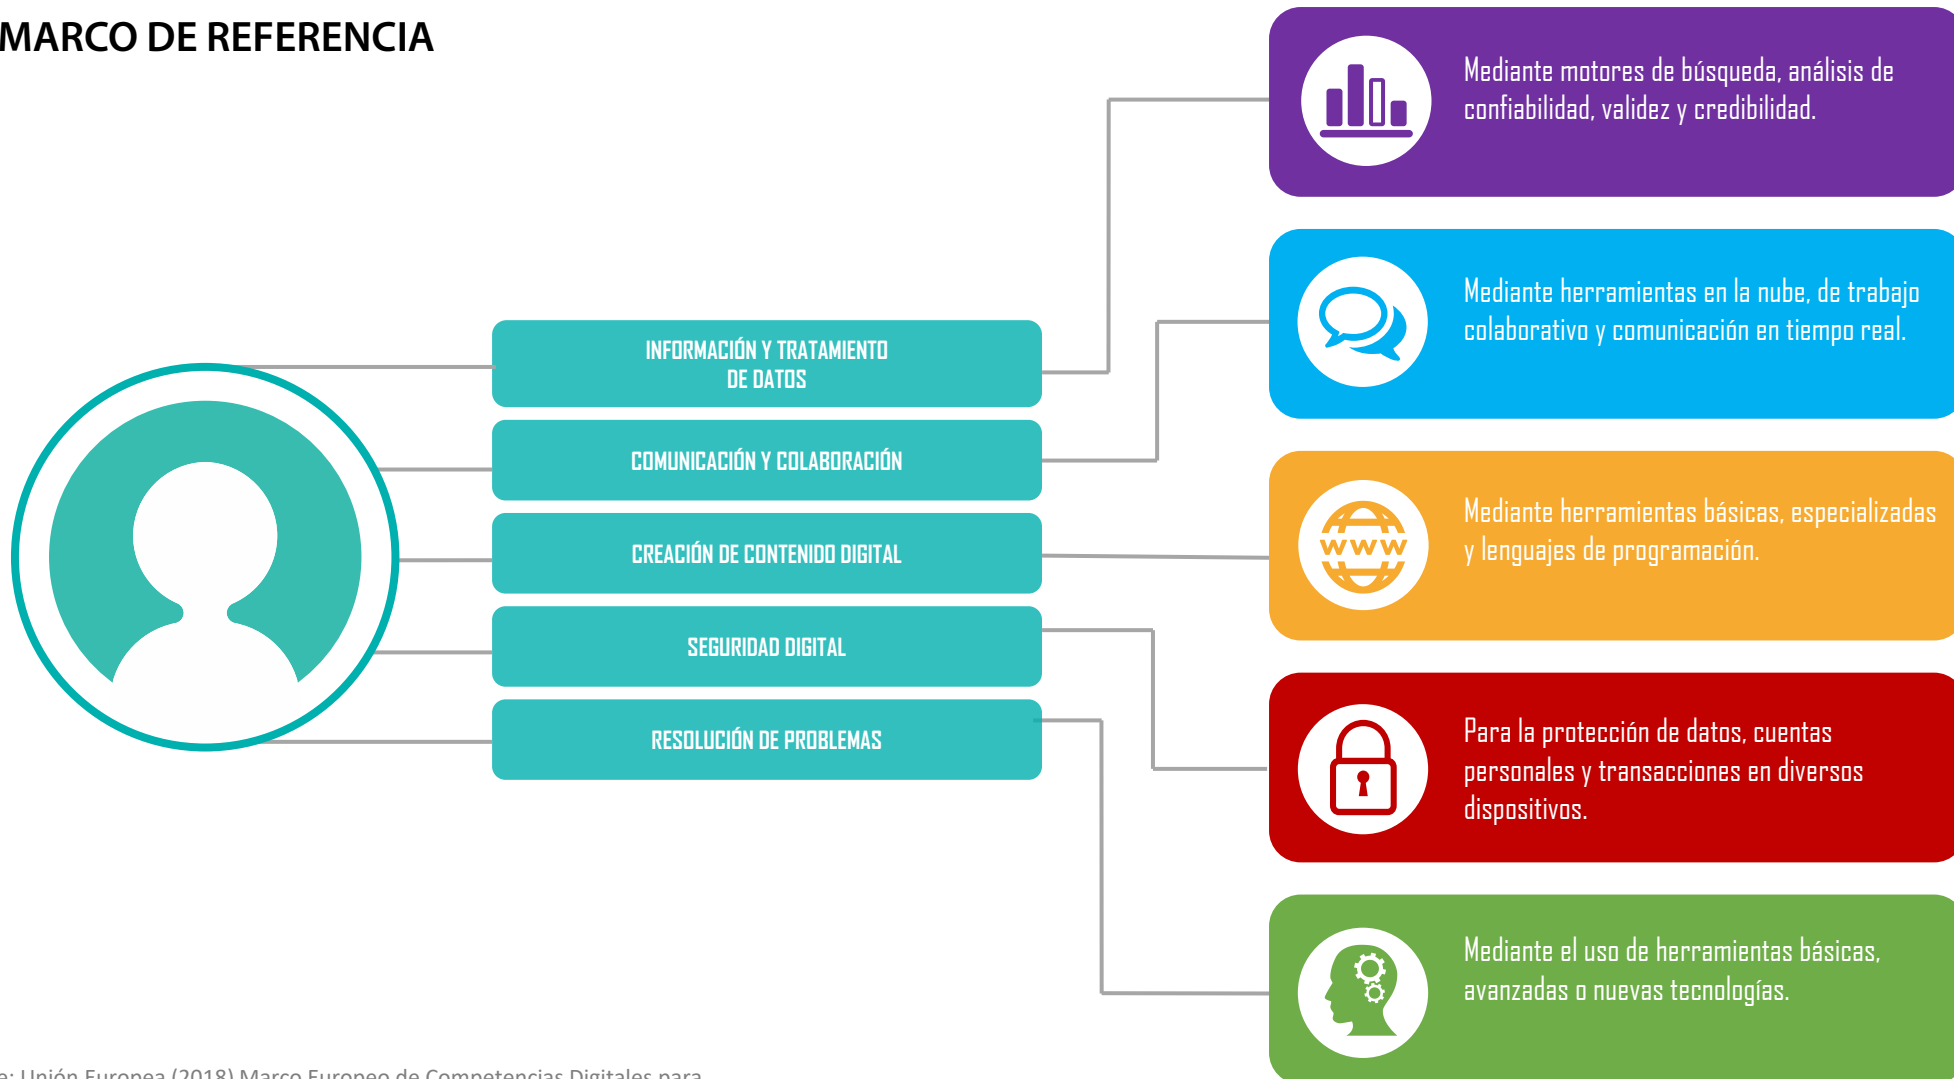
MARCO DE REFERENCIA

INFORMACIÓN Y TRATAMIENTO DE DATOS

COMUNICACIÓN Y COLABORACIÓN

CREACIÓN DE CONTENIDO DIGITAL

SEGURIDAD DIGITAL

RESOLUCIÓN DE PROBLEMAS

Mediante motores de búsqueda, análisis de confiabilidad, validez y credibilidad.

Mediante herramientas en la nube, de trabajo colaborativo y comunicación en tiempo real.

WWW

Mediante herramientas básicas, especializadas y lenguajes de programación.

Para la protección de datos, cuentas personales y transacciones en diversos dispositivos.

Mediante el uso de herramientas básicas, avanzadas o nuevas tecnologías.

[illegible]e: Unión Europea (2018) Marco Europeo de Competencias Digitales para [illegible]